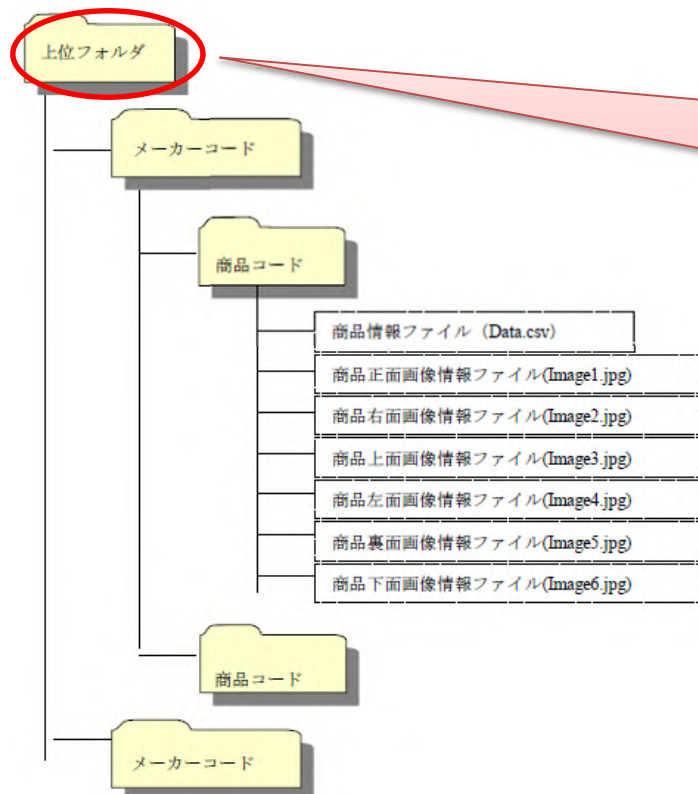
上位フォルダ

メーカーコード

商品コード

商品情報ファイル（Data.csv）

商品正面画像情報ファイル(Image1.jpg)

商品右面画像情報ファイル(Image2.jpg)

商品上面画像情報ファイル(Image3.jpg)

商品左面画像情報ファイル(Image4.jpg)

商品裏面画像情報ファイル(Image5.jpg)

商品下面画像情報ファイル(Image6.jpg)

商品コード

メーカーコード